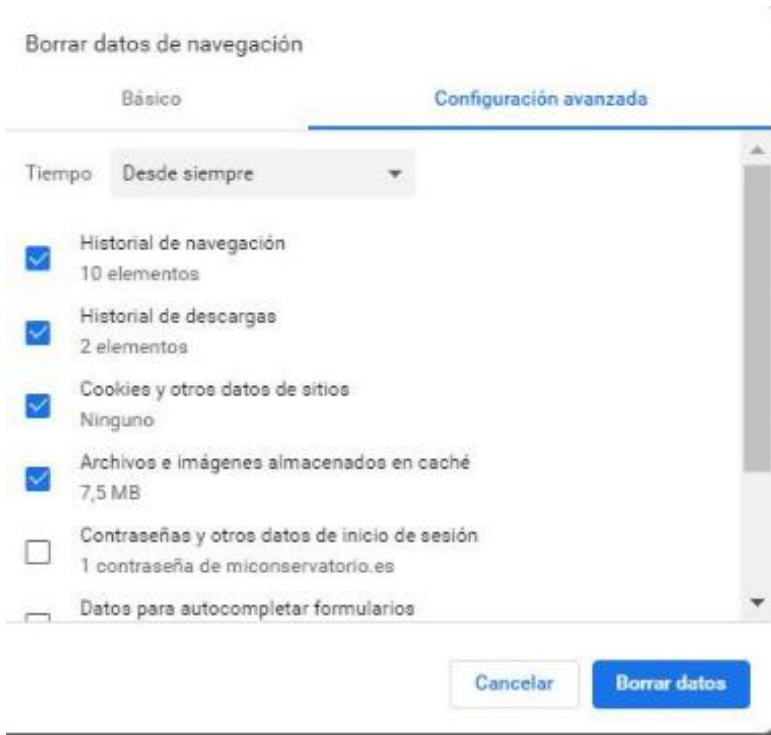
Borrar datos de navegación

Básico

Configuración avanzada

Tiempo Desde siempre

Historial de navegación
10 elementos

Historial de descargas
2 elementos

Cookies y otros datos de sitios
Ninguno

Archivos e imágenes almacenados en caché
7,5 MB

Contraseñas y otros datos de inicio de sesión
1 contraseña de miconservatorio.es

Datos para autocompletar formularios

Cancelar

Borrar datos